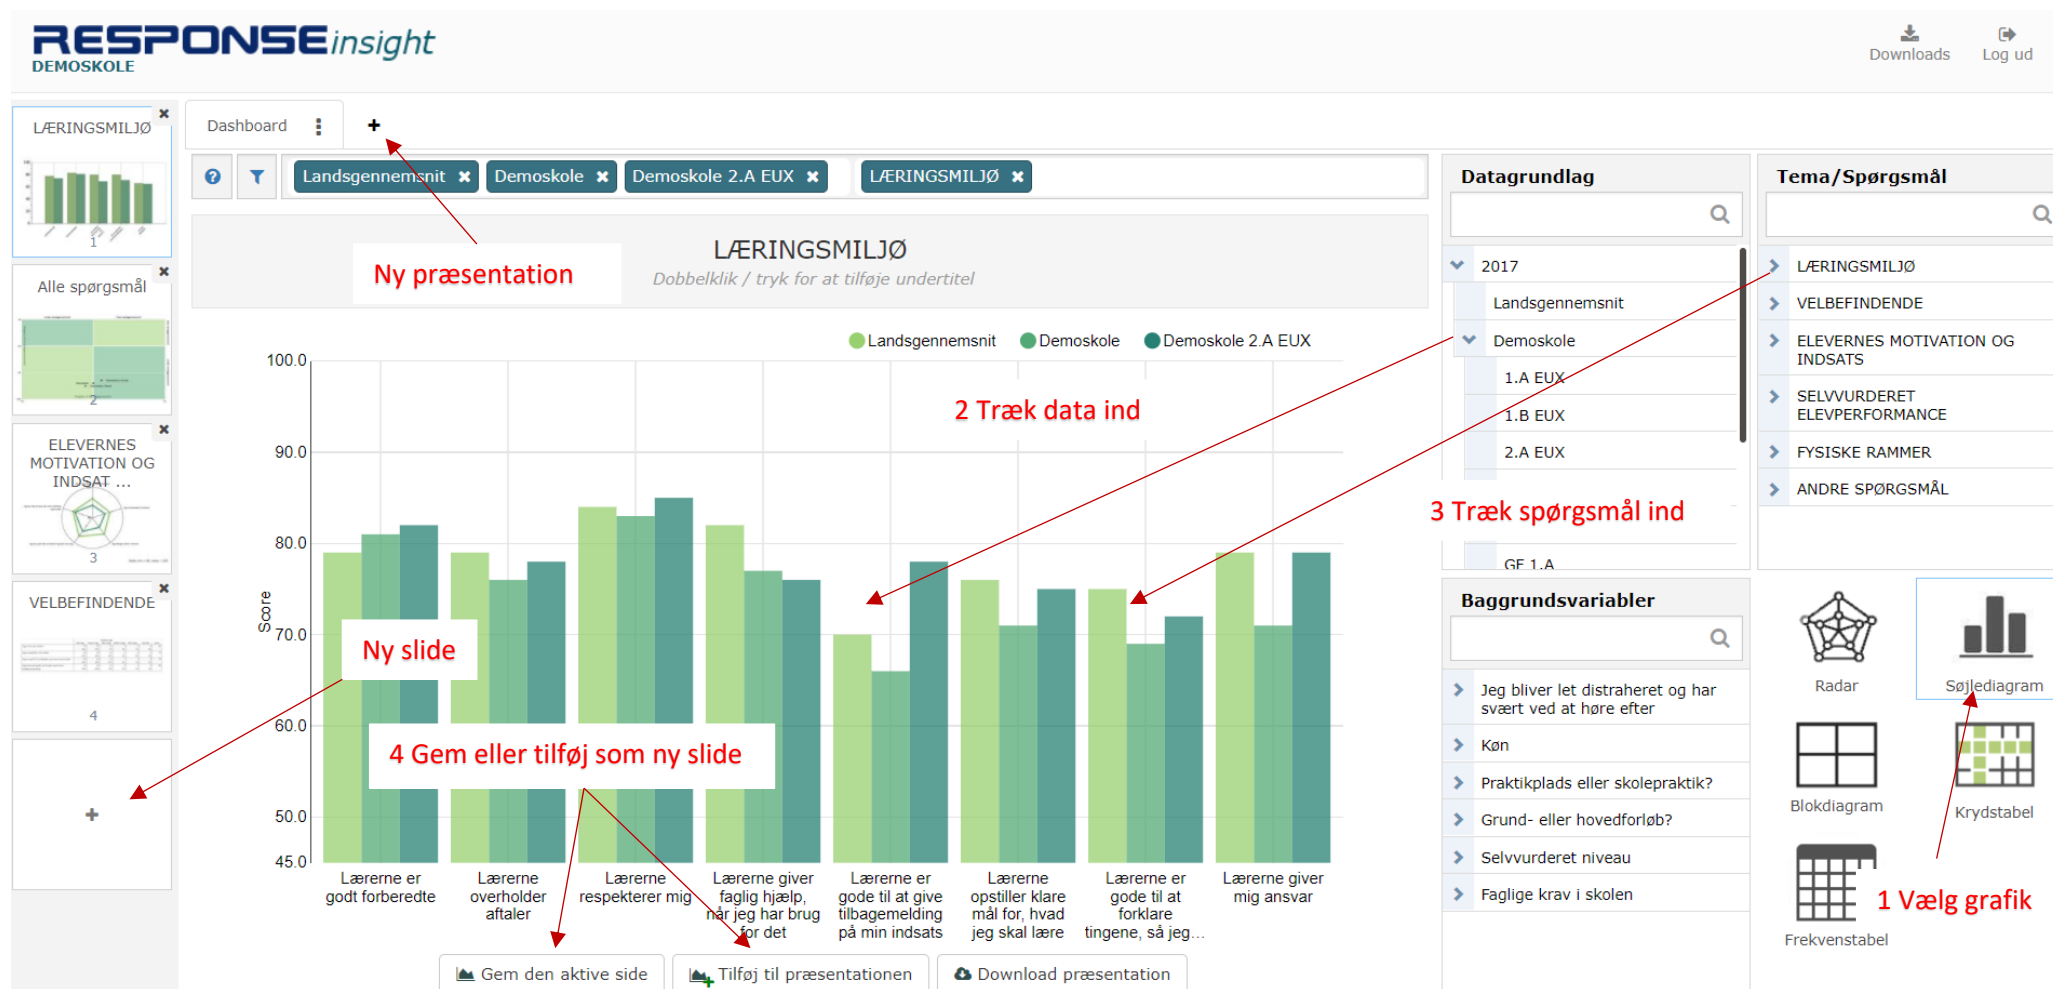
RESPONSEinsight
DEMOSKOLE

Downloads Log ud

LÆRINGSMILJØ
1
Alle spørgsmål
2
ELEVERNES MOTIVATION OG INDSAT ...
3
VELBEFINDENDE
4
+

Dashboard +

Landsgennemsnit ✖ Demoskole ✖ Demoskole 2.A EUX ✖ LÆRINGSMILJØ ✖

Ny præsentation

LÆRINGSMILJØ
Dobbelklik / tryk for at tilføje undertitel

Landsgennemsnit Demoskole Demoskole 2.A EUX

2 Træk data ind

100.0
90.0
80.0
70.0
60.0
50.0
45.0
Score

Ny slide

4 Gem eller tilføj som ny slide

Lærerne er godt forberedte
Lærerne overholder aftaler
Lærerne respekterer mig
Lærerne giver faglig hjælp, når jeg har brug for det
Lærerne er gode til at give tilbagemelding på min indsats
Lærerne opstiller klare mål for, hvad jeg skal lære
Lærerne er gode til at forklare tingene, så jeg...
Lærerne giver mig ansvar

Gem den aktive side Tilføj til præsentationen Download præsentation

Datagrundlag
2017
Landsgennemsnit
Demoskole
1.A EUX
1.B EUX
2.A EUX
GF 1.A

3 Træk spørgsmål ind

Tema/Spørgsmål
LÆRINGSMILJØ
VELBEFINDENDE
ELEVERNES MOTIVATION OG INDSATS
SELVVURDERET ELEVPERFORMANCE
FYSISKE RAMMER
ANDRE SPØRGSMÅL

Baggrundsvariabler
Jeg bliver let distraheret og har svært ved at høre efter
Køn
Praktikplads eller skolepraktik?
Grund- eller hovedforløb?
Selvvurderet niveau
Faglige krav i skolen

Radar
Søjlediagram
Blokdiagram
Krydstabel
Frekvenstabel
1 Vælg grafik